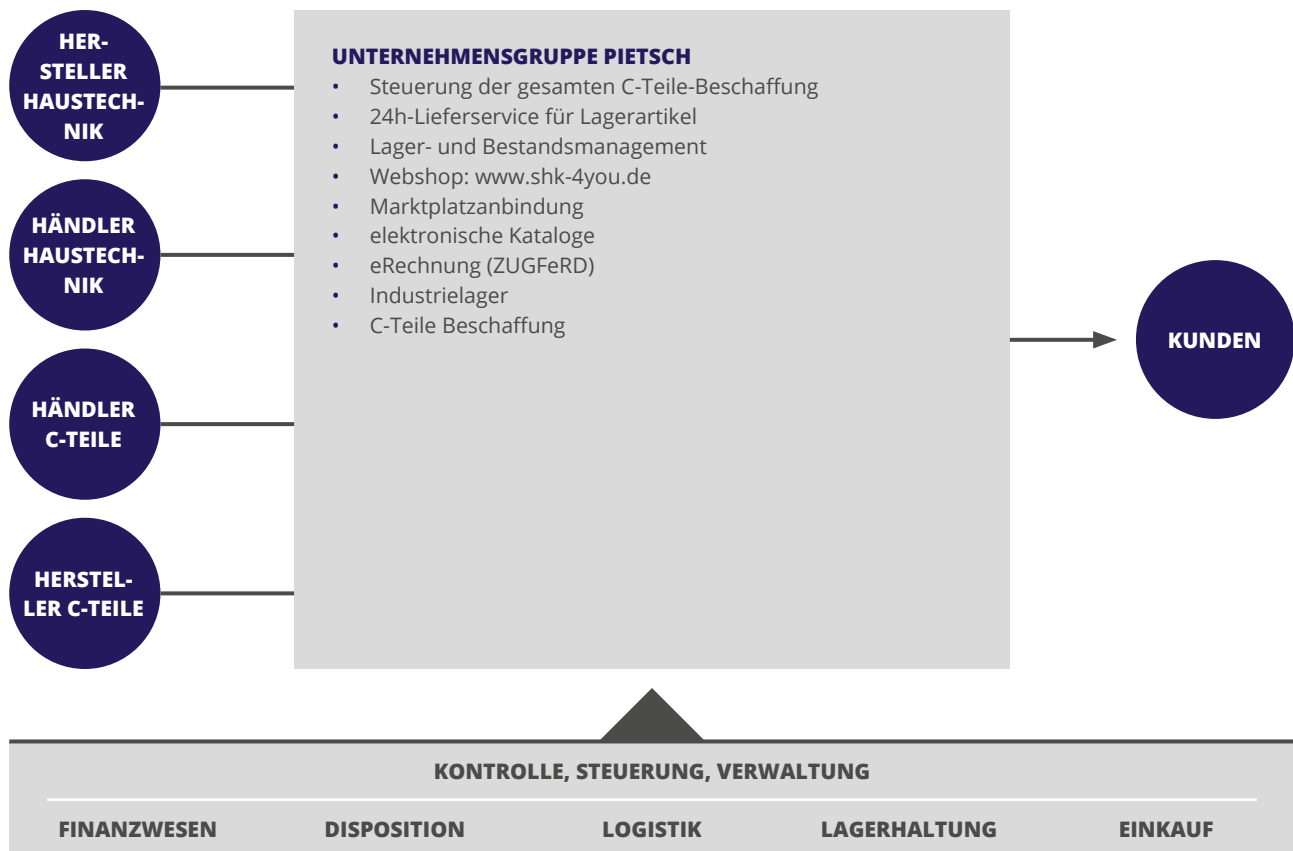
HERSTELLER HAUSTECHNIK

HÄNDLER HAUSTECHNIK

HÄNDLER C-TEILE

HERSTELLER C-TEILE

UNTERNEHMENSGRUPPE PIETSCH
- Steuerung der gesamten C-Teile-Beschaffung
- 24h-Lieferservice für Lagerartikel
- Lager- und Bestandsmanagement
- Webshop: www.shk-4you.de
- Marktplatzanbindung
- elektronische Kataloge
- eRechnung (ZUGFeRD)
- Industrielager
- C-Teile Beschaffung

KUNDEN

KONTROLLE, STEUERUNG, VERWALTUNG

FINANZWESEN DISPOSITION LOGISTIK LAGERHALTUNG EINKAUF